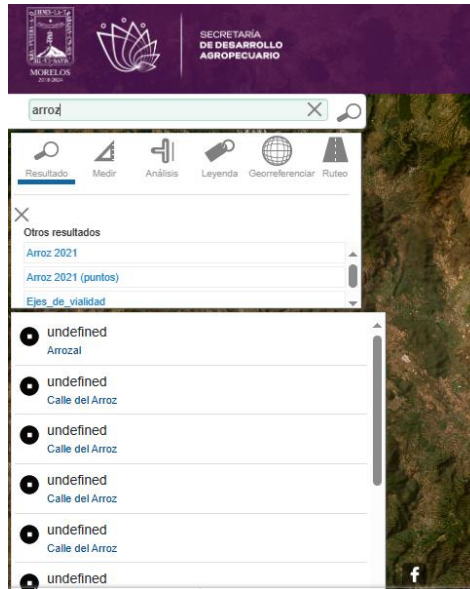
MORELOS
2018-2024

SECRETARÍA
DE DESARROLLO
AGROPECUARIO

arroz

Resultado Medir Análisis Leyenda Georreferenciar Ruteo

Otros resultados
Arroz 2021
Arroz 2021 (puntos)
Ejes_de_vialidad

undefined
Arrozal

undefined
Calle del Arroz

undefined
Calle del Arroz

undefined
Calle del Arroz

undefined
Calle del Arroz

undefined